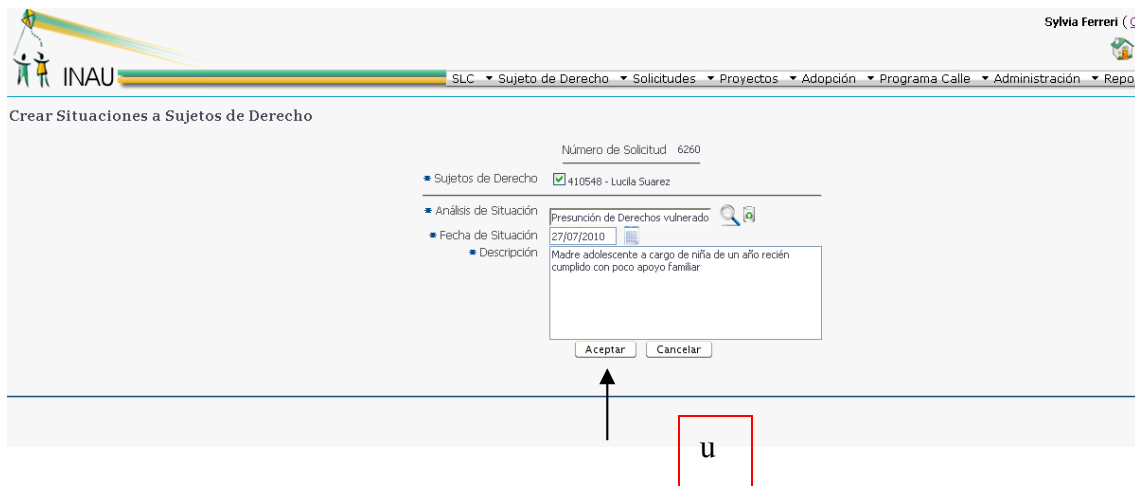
Sylvia Ferreri ( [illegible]

INAU

SLC ▾ Sujeto de Derecho ▾ Solicitudes ▾ Proyectos ▾ Adopción ▾ Programa Calle ▾ Administración ▾ Repo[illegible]

Crear Situaciones a Sujetos de Derecho

Número de Solicitud 6260

* Sujetos de Derecho ☑ 410548 - Lucila Suarez

* Análisis de Situación Presunción de Derechos vulnerado

* Fecha de Situación 27/07/2010

* Descripción Madre adolescente a cargo de niña de un año recién cumplido con poco apoyo familiar

Aceptar Cancelar

u